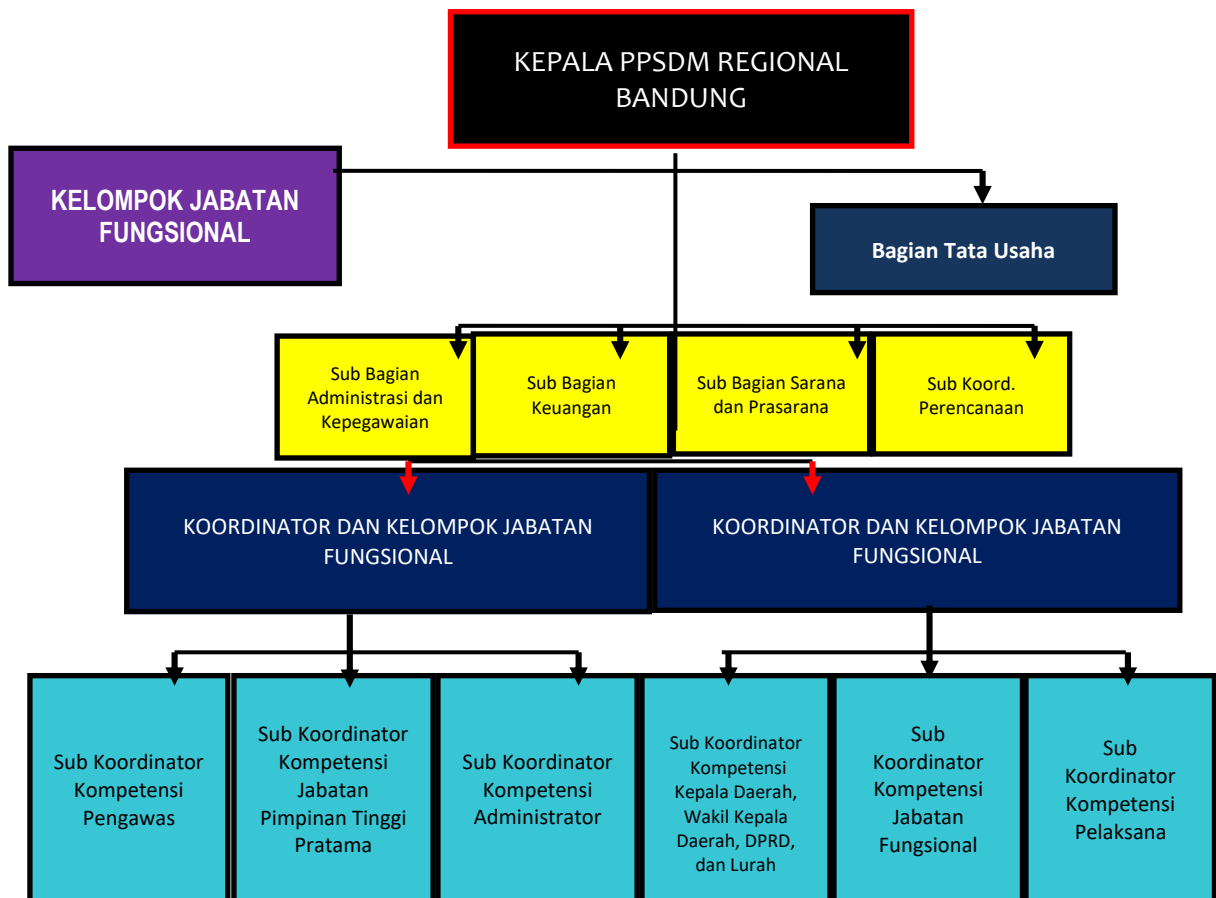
KEPALA PPSDM REGIONAL BANDUNG

KELOMPOK JABATAN FUNGSIONAL

Bagian Tata Usaha

Sub Bagian Administrasi dan Kepegawaian

Sub Bagian Keuangan

Sub Bagian Sarana dan Prasarana

Sub Koord. Perencanaan

KOORDINATOR DAN KELOMPOK JABATAN FUNGSIONAL

KOORDINATOR DAN KELOMPOK JABATAN FUNGSIONAL

Sub Koordinator Kompetensi Pengawas

Sub Koordinator Kompetensi Jabatan Pimpinan Tinggi Pratama

Sub Koordinator Kompetensi Administrator

Sub Koordinator Kompetensi Kepala Daerah, Wakil Kepala Daerah, DPRD, dan Lurah

Sub Koordinator Kompetensi Jabatan Fungsional

Sub Koordinator Kompetensi Pelaksana